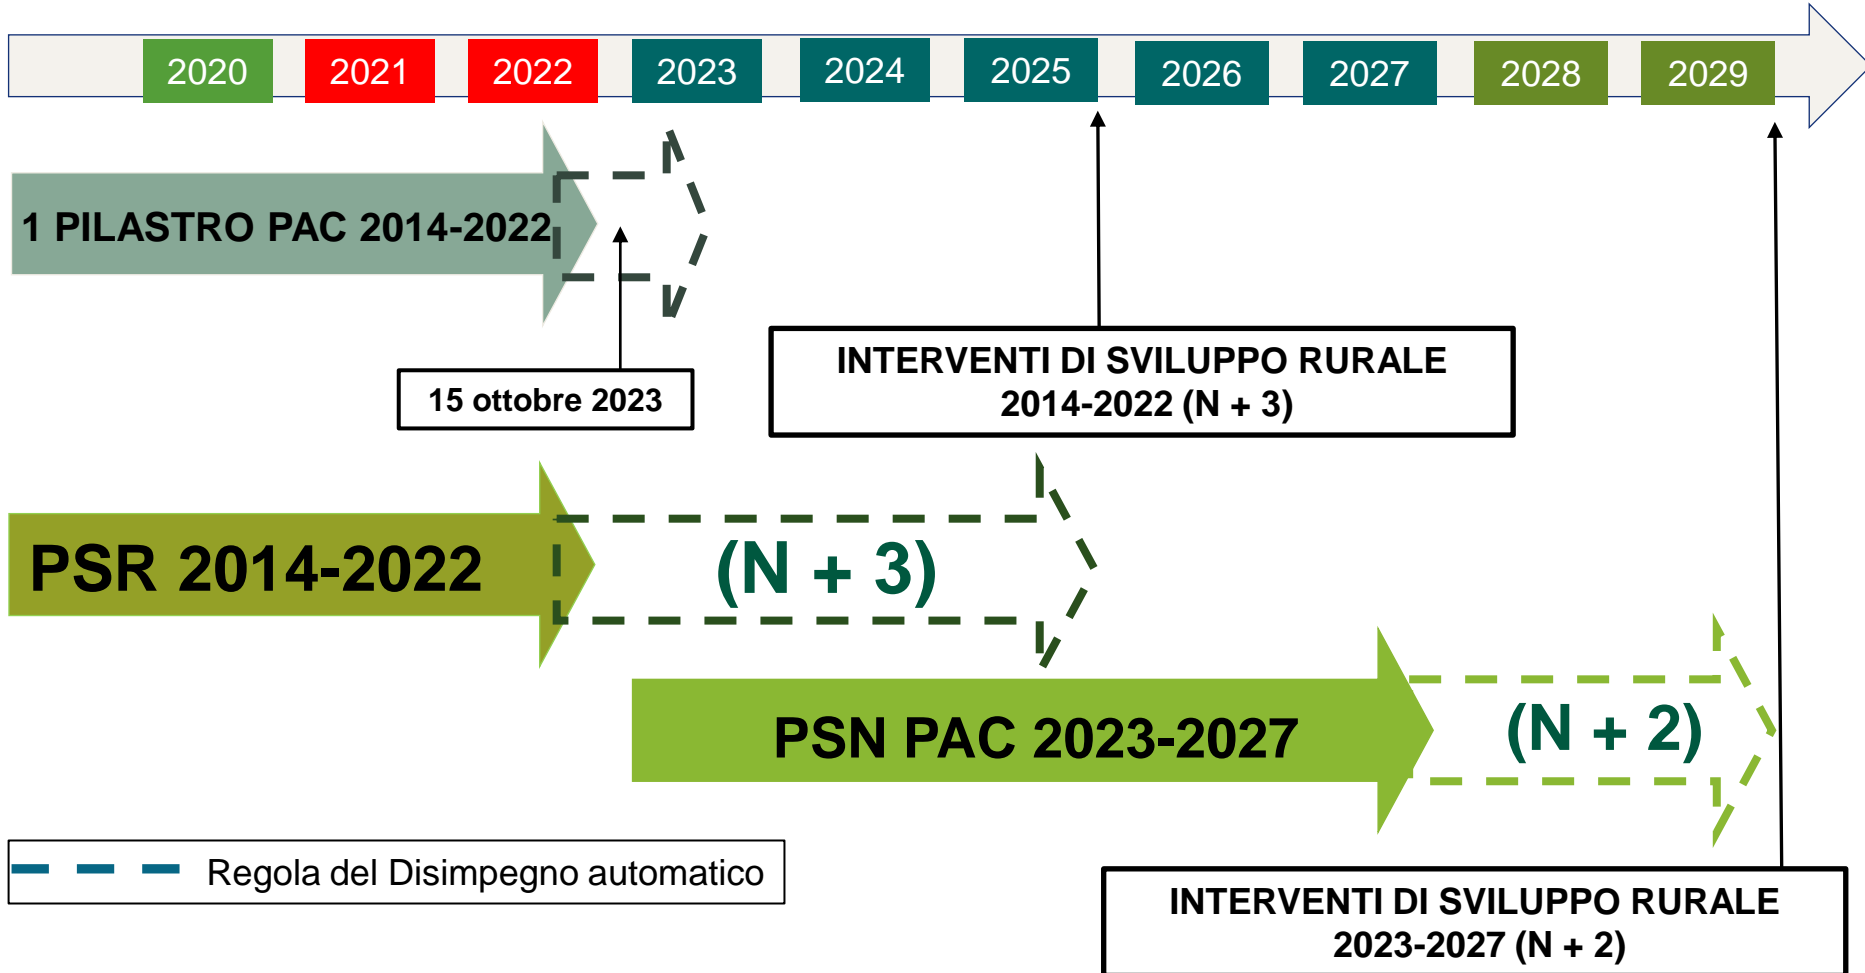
2020 2021 2022 2023 2024 2025 2026 2027 2028 2029

1 PILASTRO PAC 2014-2022

15 ottobre 2023

INTERVENTI DI SVILUPPO RURALE 2014-2022 (N + 3)

PSR 2014-2022

(N + 3)

PSN PAC 2023-2027

(N + 2)

Regola del Disimpegno automatico

INTERVENTI DI SVILUPPO RURALE 2023-2027 (N + 2)